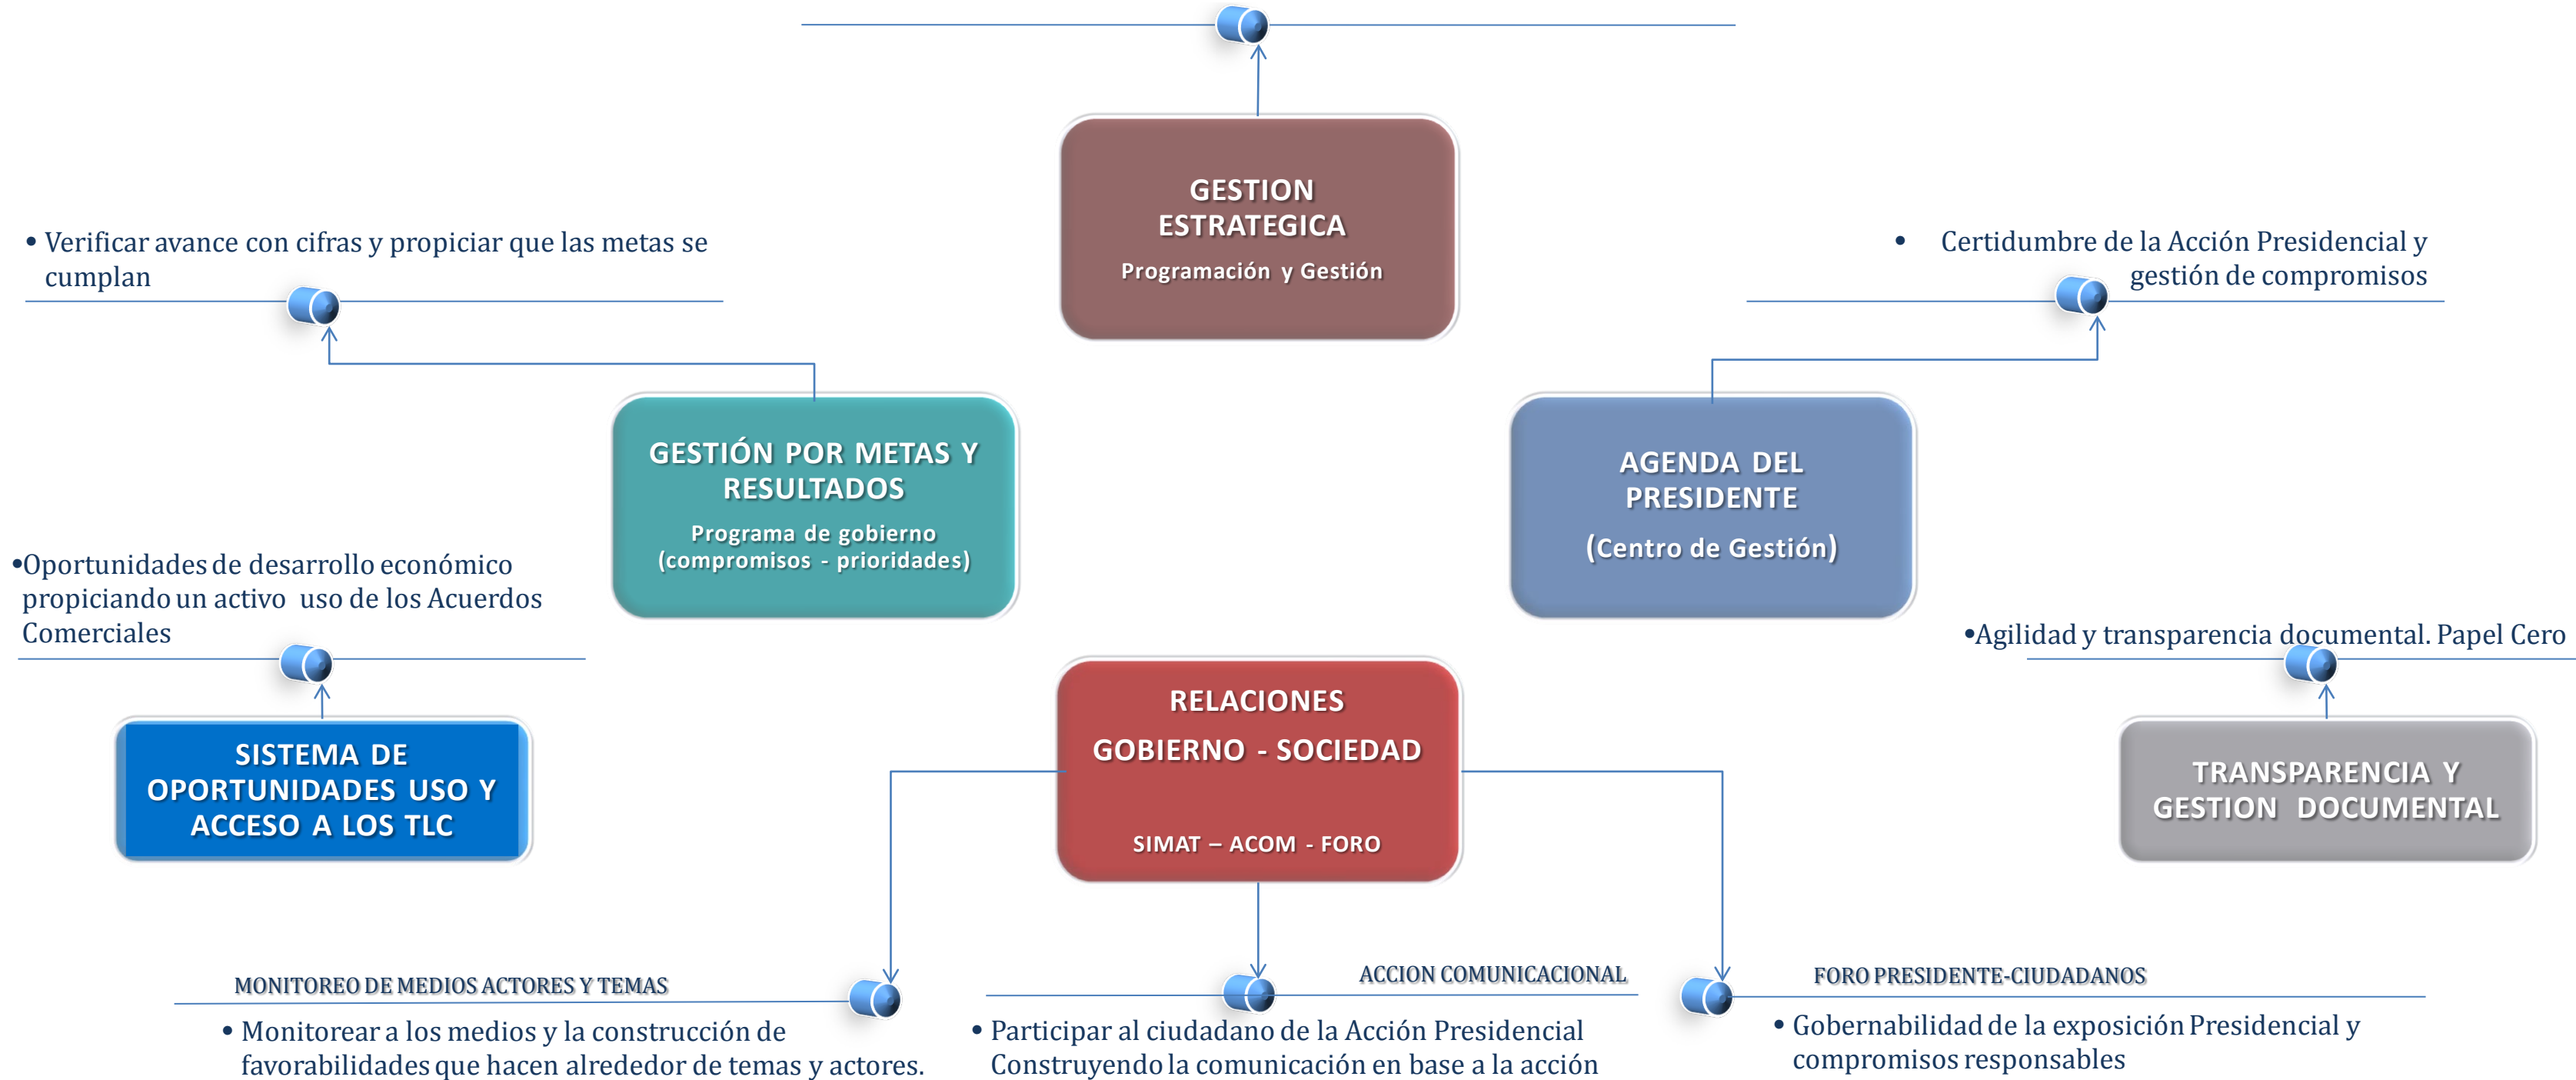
GESTION ESTRATEGICA
Programación y Gestión

• Verificar avance con cifras y propiciar que las metas se cumplan

• Certidumbre de la Acción Presidencial y gestión de compromisos

GESTIÓN POR METAS Y RESULTADOS
Programa de gobierno (compromisos - prioridades)

AGENDA DEL PRESIDENTE
(Centro de Gestión)

•Oportunidades de desarrollo económico propiciando un activo uso de los Acuerdos Comerciales

•Agilidad y transparencia documental. Papel Cero

SISTEMA DE OPORTUNIDADES USO Y ACCESO A LOS TLC

RELACIONES GOBIERNO - SOCIEDAD
SIMAT – ACOM - FORO

TRANSPARENCIA Y GESTION DOCUMENTAL

MONITOREO DE MEDIOS ACTORES Y TEMAS
• Monitorear a los medios y la construcción de favorabilidades que hacen alrededor de temas y actores.

ACCION COMUNICACIONAL
• Participar al ciudadano de la Acción Presidencial Construyendo la comunicación en base a la acción

FORO PRESIDENTE-CIUDADANOS
• Gobernabilidad de la exposición Presidencial y compromisos responsables